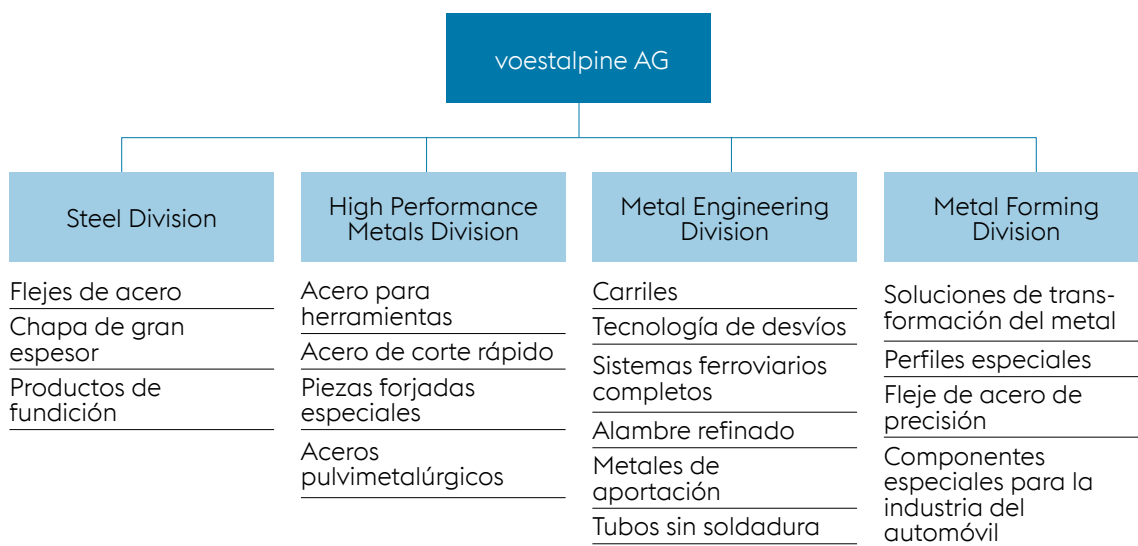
voestalpine AG

Steel Division

Flejes de acero

Chapa de gran espesor

Productos de fundición

High Performance Metals Division

Acero para herramientas

Acero de corte rápido

Piezas forjadas especiales

Aceros pulvimetalúrgicos

Metal Engineering Division

Carriles

Tecnología de desvíos

Sistemas ferroviarios completos

Alambre refinado

Metales de aportación

Tubos sin soldadura

Metal Forming Division

Soluciones de transformación del metal

Perfiles especiales

Fleje de acero de precisión

Componentes especiales para la industria del automóvil